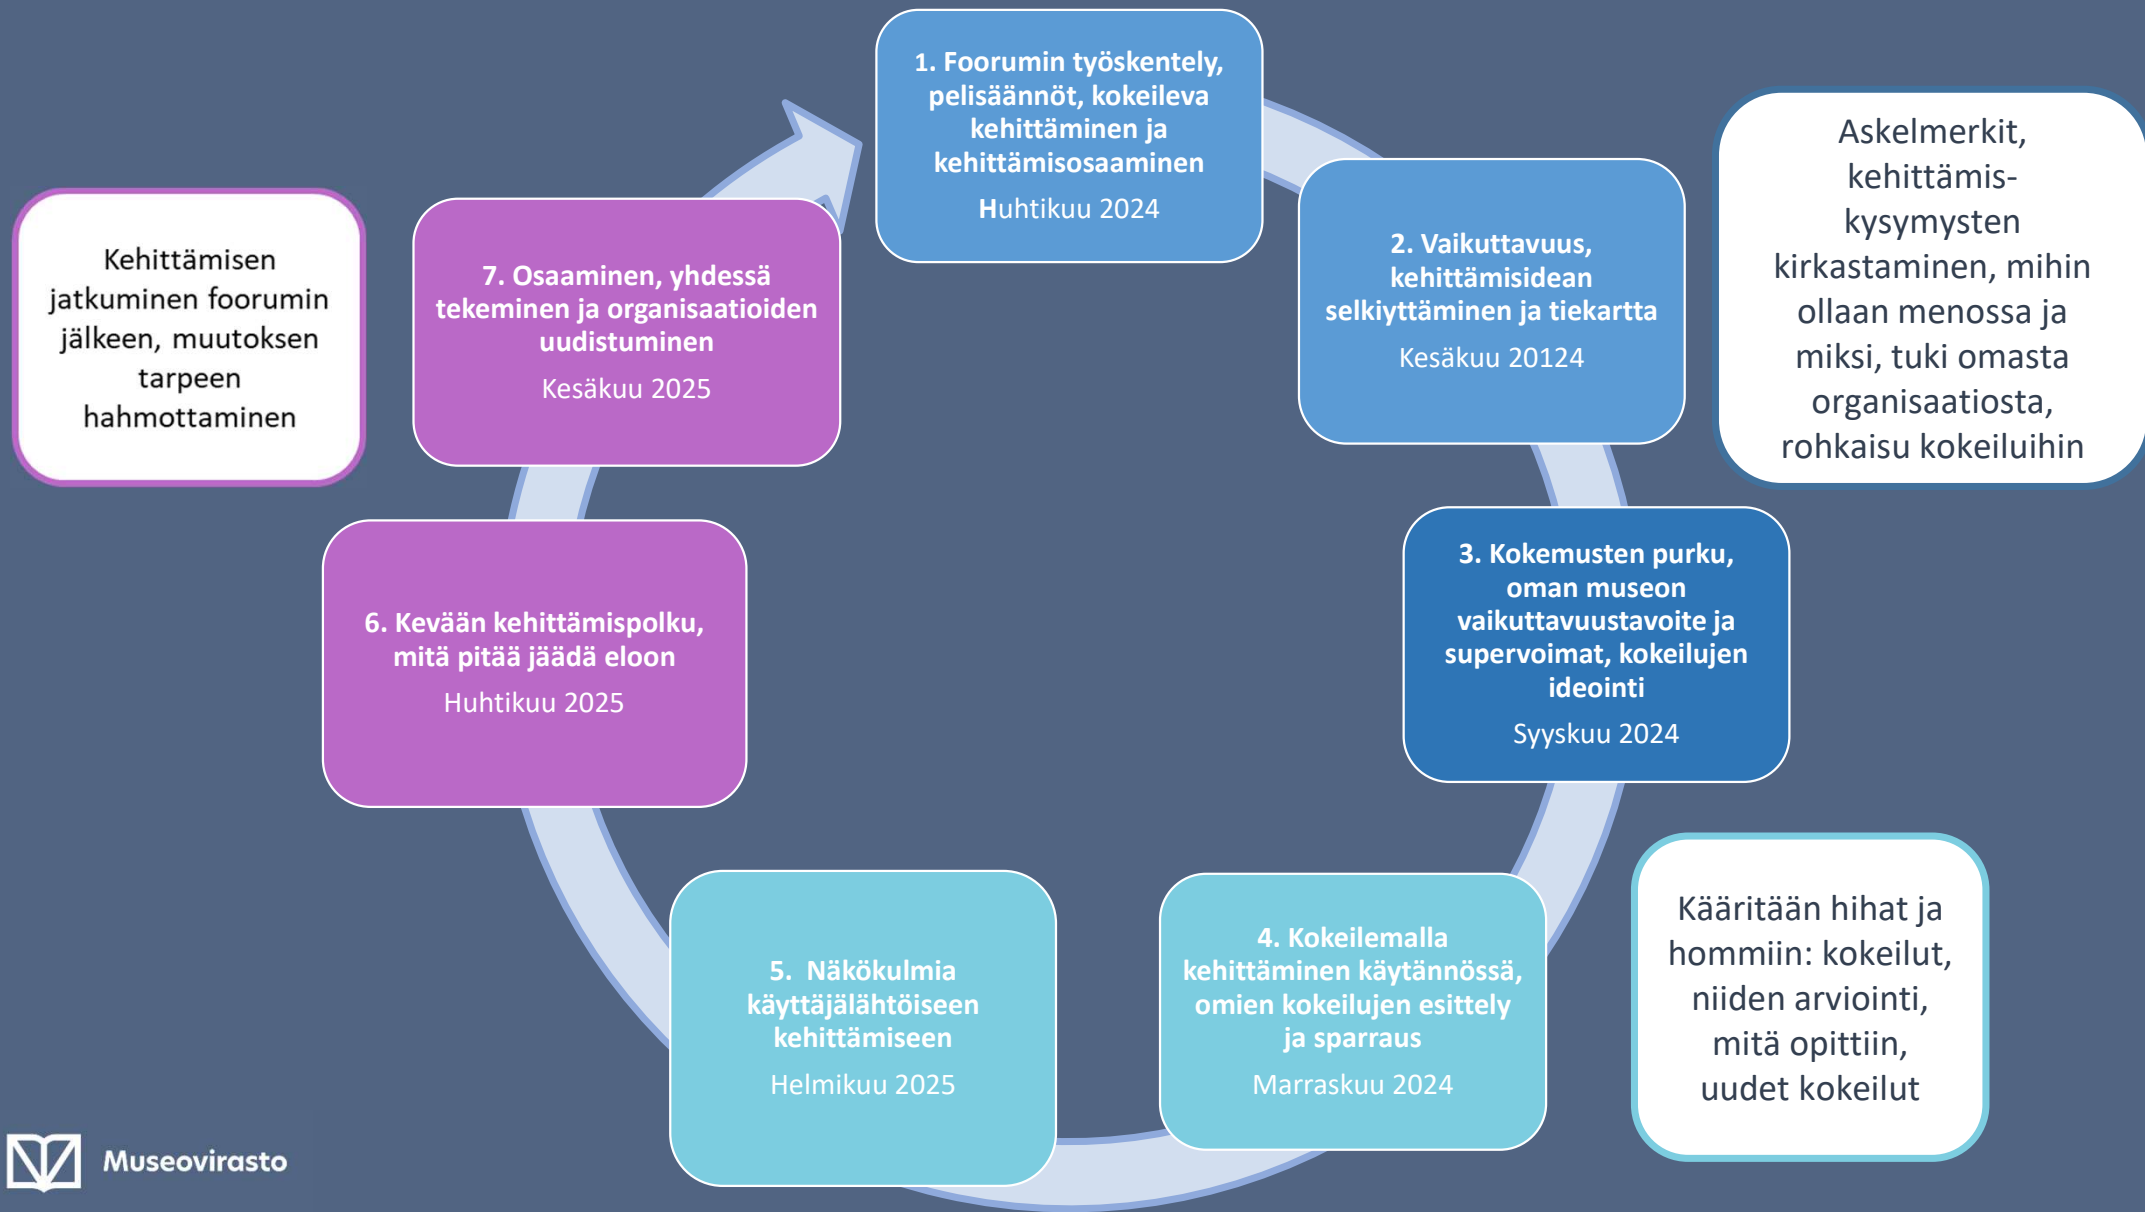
Kehittämisen jatkuminen foorumin jälkeen, muutoksen tarpeen hahmottaminen

7. Osaaminen, yhdessä tekeminen ja organisaatioiden uudistuminen
Kesäkuu 2025

1. Foorumin työskentely, pelisäännöt, kokeileva kehittäminen ja kehittämisosaaminen
Huhtikuu 2024

2. Vaikuttavuus, kehittämisidean selkiyttäminen ja tiekartta
Kesäkuu 20124

Askelmerkit, kehittämis-kysymysten kirkastaminen, mihin ollaan menossa ja miksi, tuki omasta organisaatiosta, rohkaisu kokeiluihin

6. Kevään kehittämispolku, mitä pitää jäädä eloon
Huhtikuu 2025

3. Kokemusten purku, oman museon vaikuttavuustavoite ja supervoimat, kokeilujen ideointi
Syyskuu 2024

5. Näkökulmia käyttäjälähtöiseen kehittämiseen
Helmikuu 2025

4. Kokeilemalla kehittäminen käytännössä, omien kokeilujen esittely ja sparraus
Marraskuu 2024

Kääritään hihat ja hommiin: kokeilut, niiden arviointi, mitä opittiin, uudet kokeilut

Museovirasto